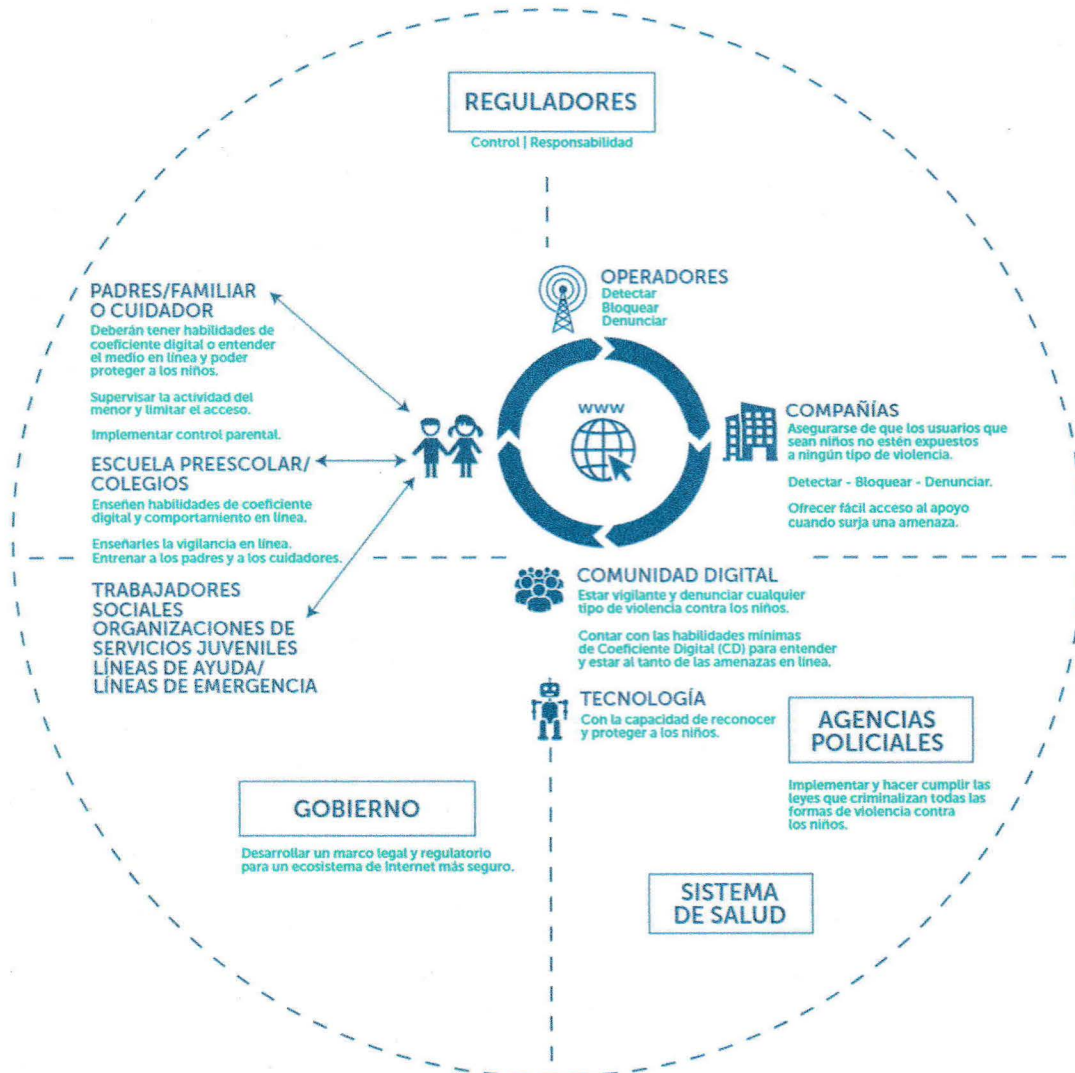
REGULADORES

Control | Responsabilidad

PADRES/FAMILIAR O CUIDADOR

Deberán tener habilidades de coeficiente digital o entender el medio en línea y poder proteger a los niños.

Supervisar la actividad del menor y limitar el acceso.

Implementar control parental.

ESCUELA PREESCOLAR/ COLEGIOS

Enseñen habilidades de coeficiente digital y comportamiento en línea.

Enseñarles la vigilancia en línea. Entrenar a los padres y a los cuidadores.

TRABAJADORES SOCIALES ORGANIZACIONES DE SERVICIOS JUVENILES LÍNEAS DE AYUDA/ LÍNEAS DE EMERGENCIA

OPERADORES

Detectar
Bloquear
Denunciar

WWW

COMPAÑÍAS

Asegurarse de que los usuarios que sean niños no estén expuestos a ningún tipo de violencia.

Detectar - Bloquear - Denunciar.

Ofrecer fácil acceso al apoyo cuando surja una amenaza.

COMUNIDAD DIGITAL

Estar vigilante y denunciar cualquier tipo de violencia contra los niños.

Contar con las habilidades mínimas de Coeficiente Digital (CD) para entender y estar al tanto de las amenazas en línea.

TECNOLOGÍA

Con la capacidad de reconocer y proteger a los niños.

AGENCIAS POLICIALES

Implementar y hacer cumplir las leyes que criminalizan todas las formas de violencia contra los niños.

GOBIERNO

Desarrollar un marco legal y regulatorio para un ecosistema de Internet más seguro.

SISTEMA DE SALUD